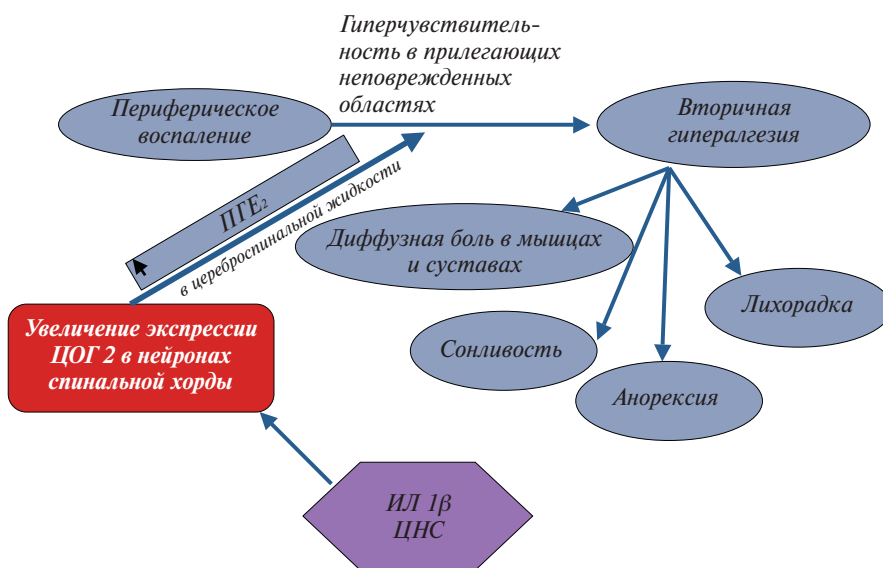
Гиперчувствительность в прилегающих неповрежденных областях

Периферическое воспаление

Вторичная гиперальгезия

ПГЕ$_2$

в цереброспинальной жидкости

Диффузная боль в мышцах и суставах

Лихорадка

Сонливость

Анорексия

Увеличение экспрессии ЦОГ 2 в нейронах спинальной хорды

ИЛ 1β ЦНС